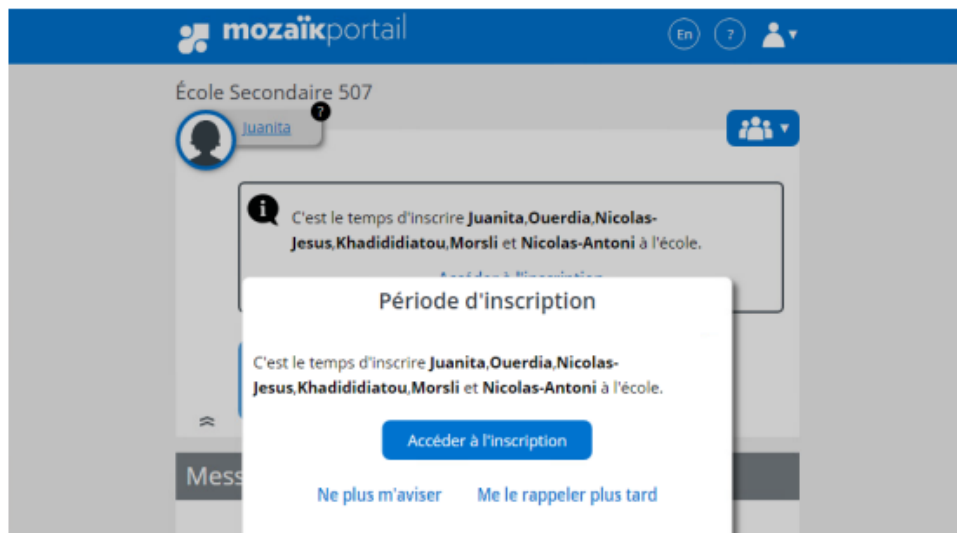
mozaïkportail

En ?

École Secondaire 507

Juanita ?

C'est le temps d'inscrire **Juanita**,**Ouerdia**,**Nicolas-Jesus**,**Khadididiatou**,**Morsli** et **Nicolas-Antoni** à l'école.

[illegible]

Mess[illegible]

Période d'inscription

C'est le temps d'inscrire **Juanita**,**Ouerdia**,**Nicolas-Jesus**,**Khadididiatou**,**Morsli** et **Nicolas-Antoni** à l'école.

Accéder à l'inscription

Ne plus m'aviser

Me le rappeler plus tard